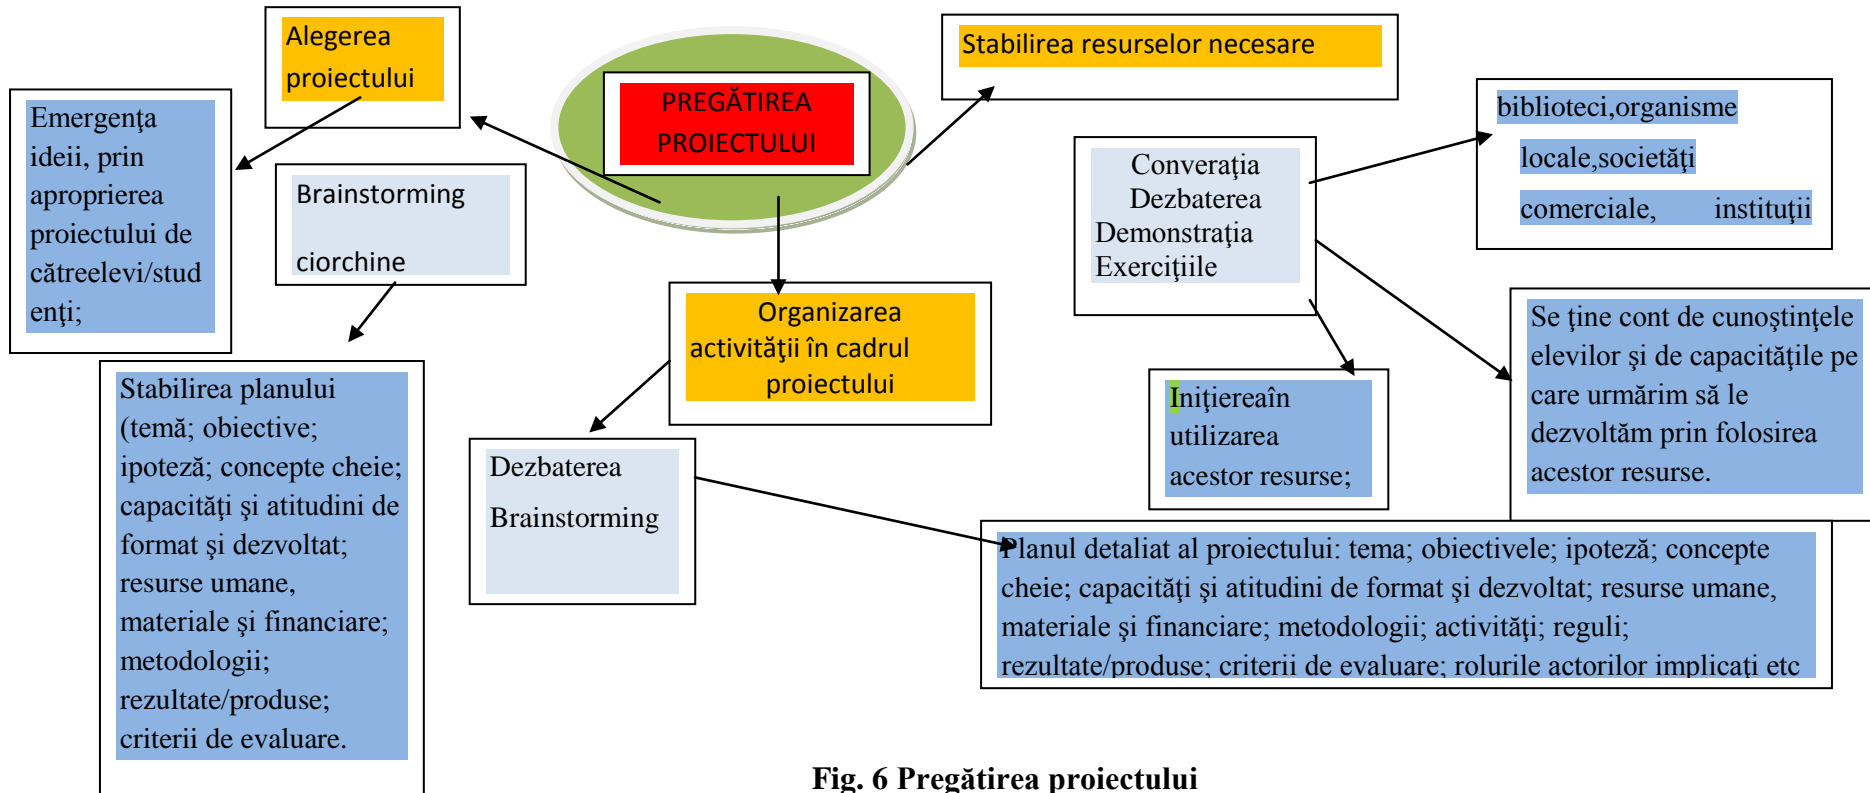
Alegerea proiectului

PREGĂTIREA PROIECTULUI

Stabilirea resurselor necesare

Emergenţa ideii, prin apropierea proiectului de cătreelevi/studenţi;

Brainstorming

ciorchine

biblioteci,organisme locale,societăţi comerciale, instituţii

Converaţia
Dezbaterea
Demonstraţia
Exerciţiile

Organizarea activităţii în cadrul proiectului

Se ţine cont de cunoştinţele elevilor şi de capacităţile pe care urmărim să le dezvoltăm prin folosirea acestor resurse.

Stabilirea planului (temă; obiective; ipoteză; concepte cheie; capacităţi şi atitudini de format şi dezvoltat; resurse umane, materiale şi financiare; metodologii; rezultate/produse; criterii de evaluare.

Iniţiereaîn utilizarea acestor resurse;

Dezbaterea

Brainstorming

Planul detaliat al proiectului: tema; obiectivele; ipoteză; concepte cheie; capacităţi şi atitudini de format şi dezvoltat; resurse umane, materiale şi financiare; metodologii; activităţi; reguli; rezultate/produse; criterii de evaluare; rolurile actorilor implicaţi etc

Fig. 6 Pregătirea proiectului